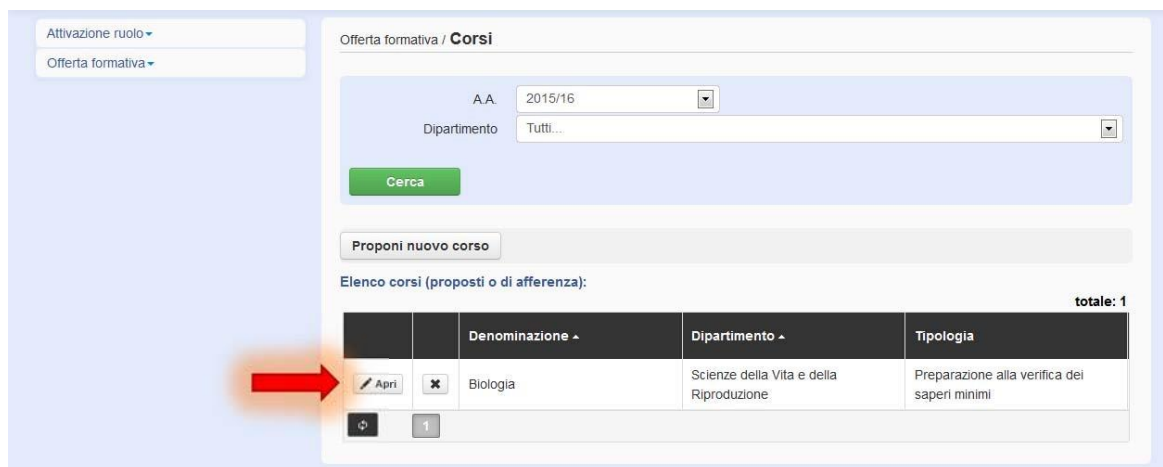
Attivazione ruolo ▾
Offerta formativa ▾

Offerta formativa / **Corsi**

A.A. 2015/16
Dipartimento Tutti...

Cerca

Proponi nuovo corso

Elenco corsi (proposti o di afferenza):

totale: 1

| | | Denominazione ▴ | Dipartimento ▴ | Tipologia |
|---|---|---|---|---|
| Apri | ✖ | Biologia | Scienze della Vita e della Riproduzione | Preparazione alla verifica dei saperi minimi |

1